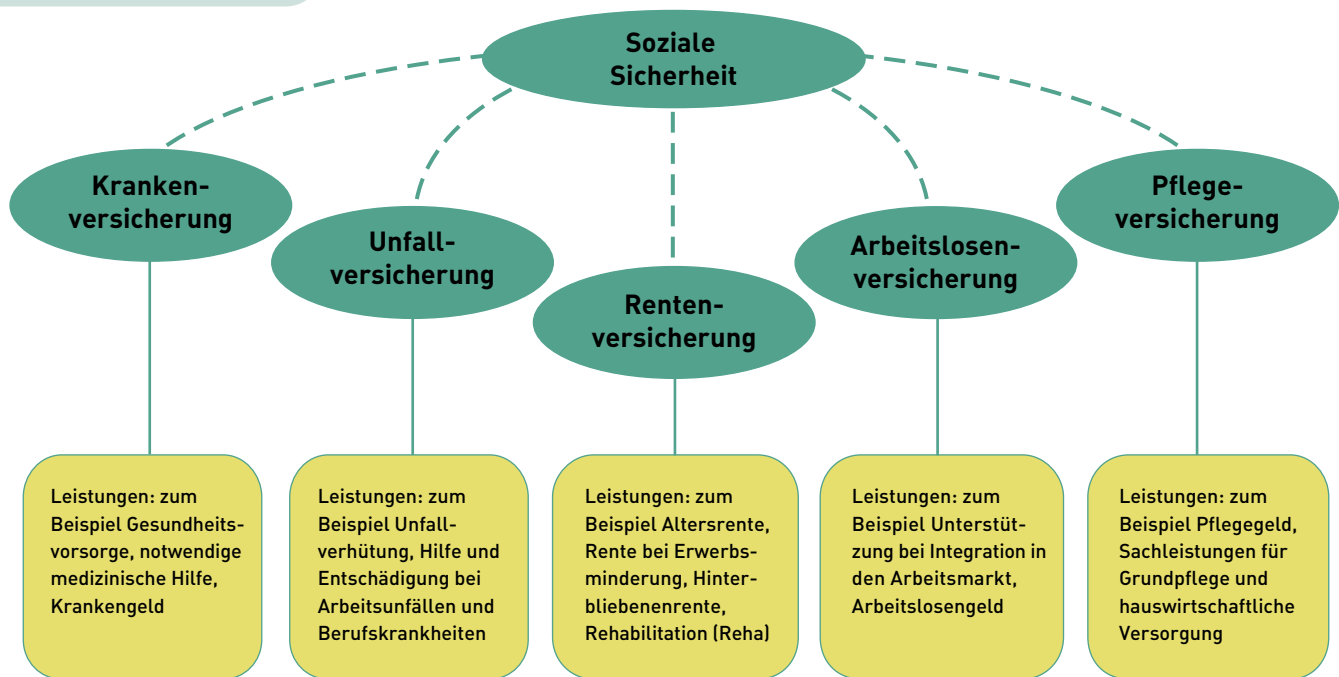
Soziale Sicherheit

Krankenversicherung

Unfallversicherung

Rentenversicherung

Arbeitslosenversicherung

Pflegeversicherung

Leistungen: zum Beispiel Gesundheitsvorsorge, notwendige medizinische Hilfe, Krankengeld

Leistungen: zum Beispiel Unfallverhütung, Hilfe und Entschädigung bei Arbeitsunfällen und Berufskrankheiten

Leistungen: zum Beispiel Altersrente, Rente bei Erwerbsminderung, Hinterbliebenenrente, Rehabilitation (Reha)

Leistungen: zum Beispiel Unterstützung bei Integration in den Arbeitsmarkt, Arbeitslosengeld

Leistungen: zum Beispiel Pflegegeld, Sachleistungen für Grundpflege und hauswirtschaftliche Versorgung